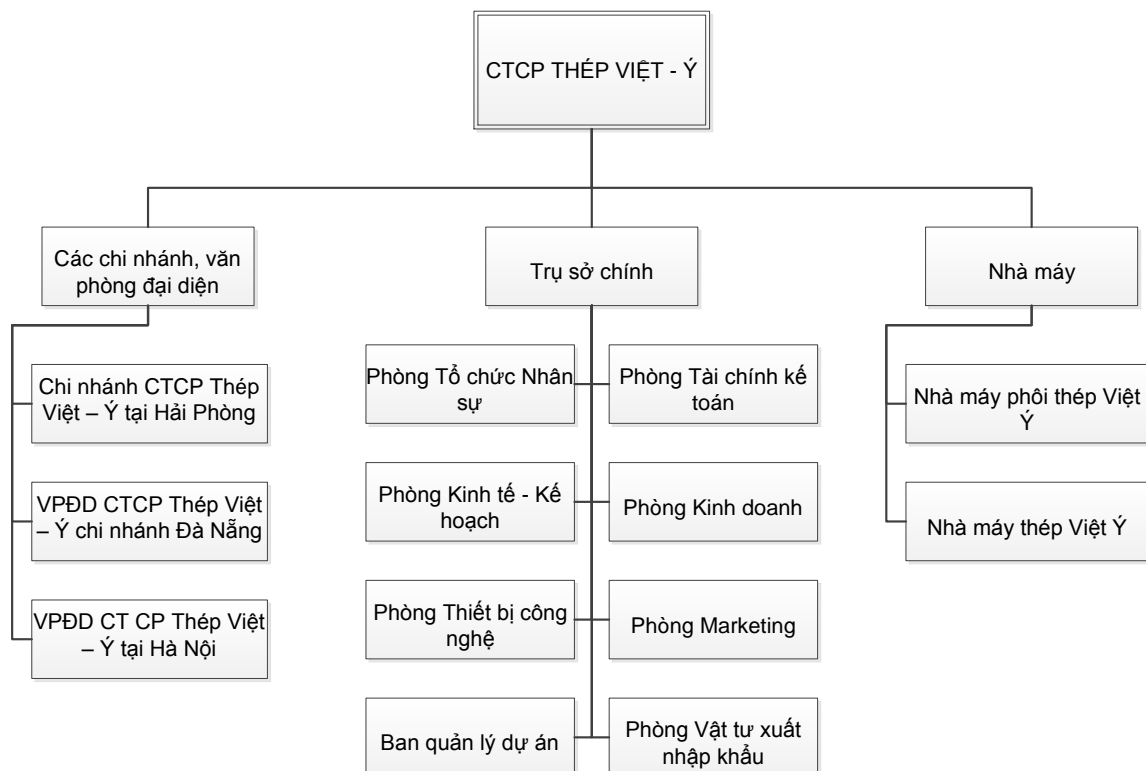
CTCP THÉP VIỆT - Ý

Các chi nhánh, văn phòng đại diện

Trụ sở chính

Nhà máy

Chi nhánh CTCP Thép Việt – Ý tại Hải Phòng

VPĐD CTCP Thép Việt – Ý chi nhánh Đà Nẵng

VPĐD CT CP Thép Việt – Ý tại Hà Nội

Phòng Tổ chức Nhân sự

Phòng Tài chính kế toán

Phòng Kinh tế - Kế hoạch

Phòng Kinh doanh

Phòng Thiết bị công nghệ

Phòng Marketing

Ban quản lý dự án

Phòng Vật tư xuất nhập khẩu

Nhà máy phôi thép Việt Ý

Nhà máy thép Việt Ý